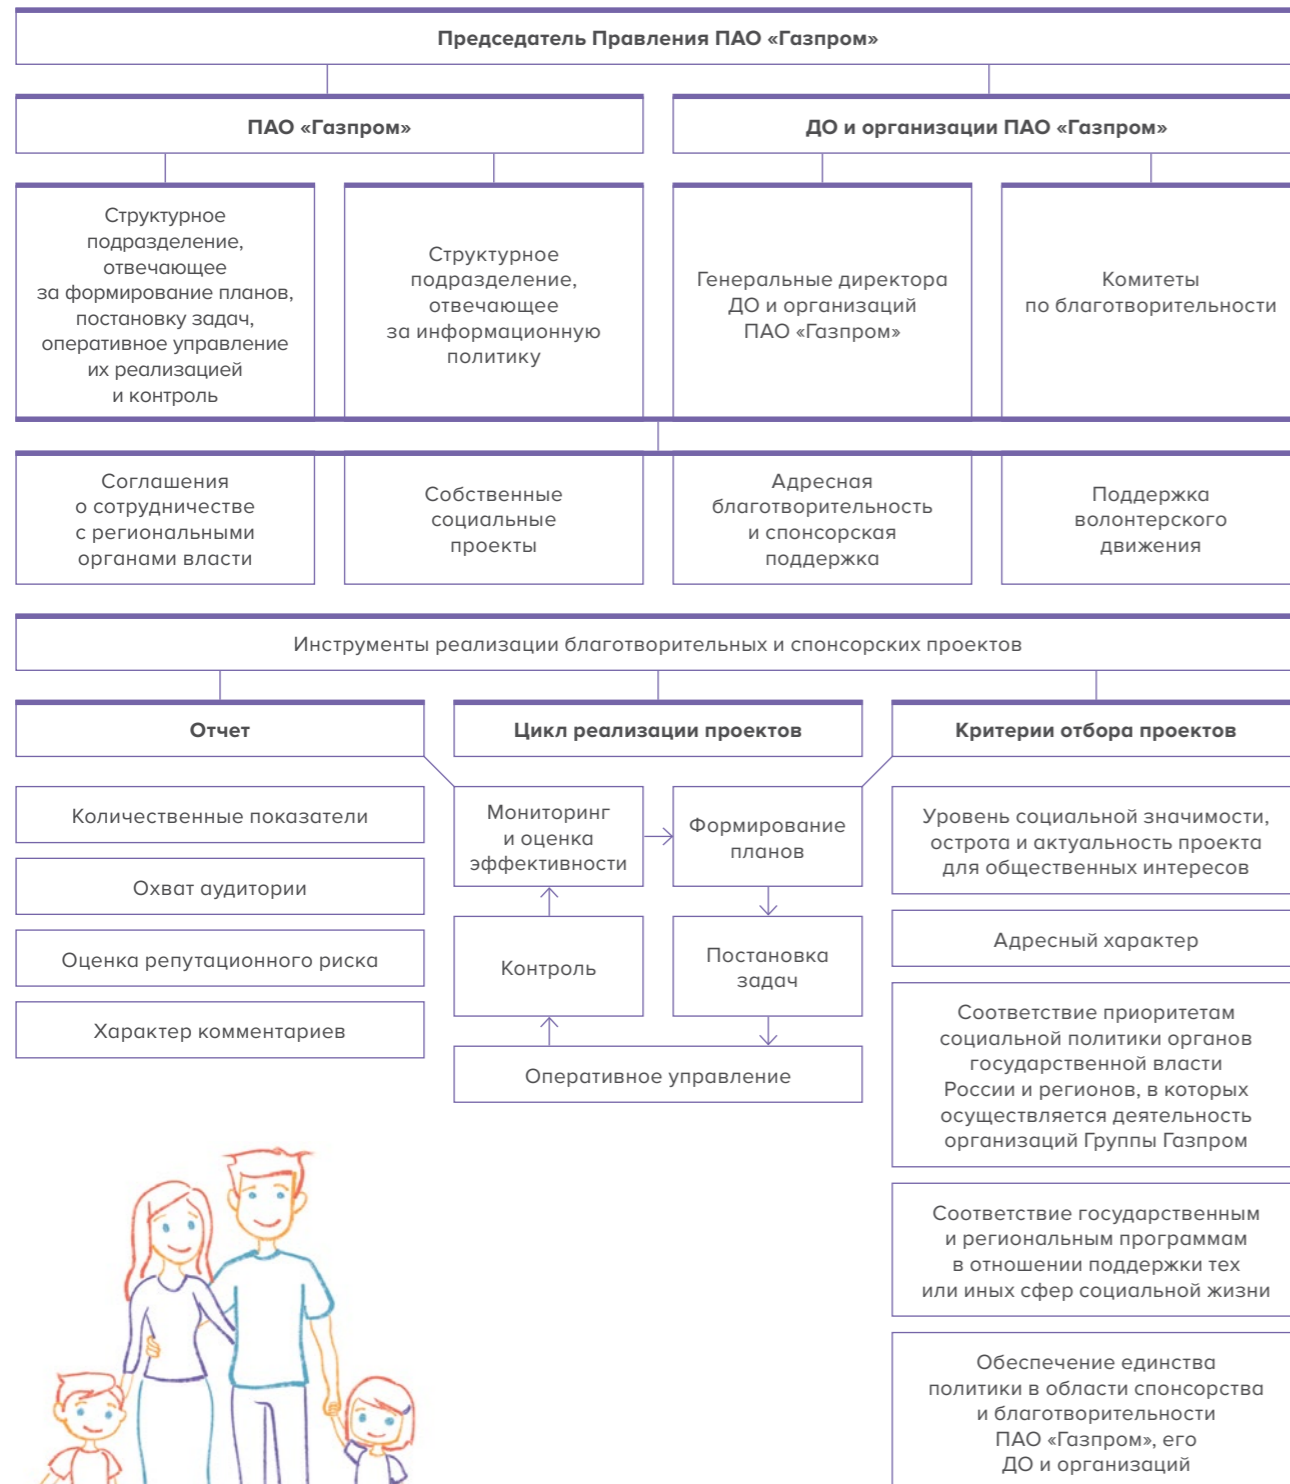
Председатель Правления ПАО «Газпром»

ПАО «Газпром»

ДО и организации ПАО «Газпром»

Структурное подразделение, отвечающее за формирование планов, постановку задач, оперативное управление их реализацией и контроль

Структурное подразделение, отвечающее за информационную политику

Генеральные директора ДО и организаций ПАО «Газпром»

Комитеты по благотворительности

Соглашения о сотрудничестве с региональными органами власти

Собственные социальные проекты

Адресная благотворительность и спонсорская поддержка

Поддержка волонтерского движения

Инструменты реализации благотворительных и спонсорских проектов

Отчет

Цикл реализации проектов

Критерии отбора проектов

Количественные показатели

Охват аудитории

Оценка репутационного риска

Характер комментариев

Мониторинг и оценка эффективности

Формирование планов

Контроль

Постановка задач

Оперативное управление

Уровень социальной значимости, острота и актуальность проекта для общественных интересов

Адресный характер

Соответствие приоритетам социальной политики органов государственной власти России и регионов, в которых осуществляется деятельность организаций Группы Газпром

Соответствие государственным и региональным программам в отношении поддержки тех или иных сфер социальной жизни

Обеспечение единства политики в области спонсорства и благотворительности ПАО «Газпром», его ДО и организаций